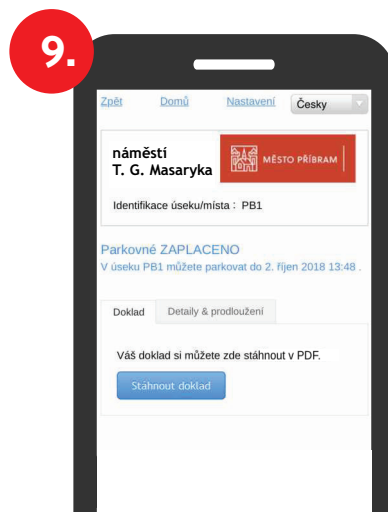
9.

Zpět Domů Nastavení Česky

náměstí T. G. Masaryka

MĚSTO PŘÍBRAM

Identifikace úseku/místa : PB1

Parkovné ZAPLACENO
V úseku PB1 můžete parkovat do 2. říjen 2018 13:48 .

Doklad Detaily & prodloužení

Váš doklad si můžete zde stáhnout v PDF.

Stáhnout doklad